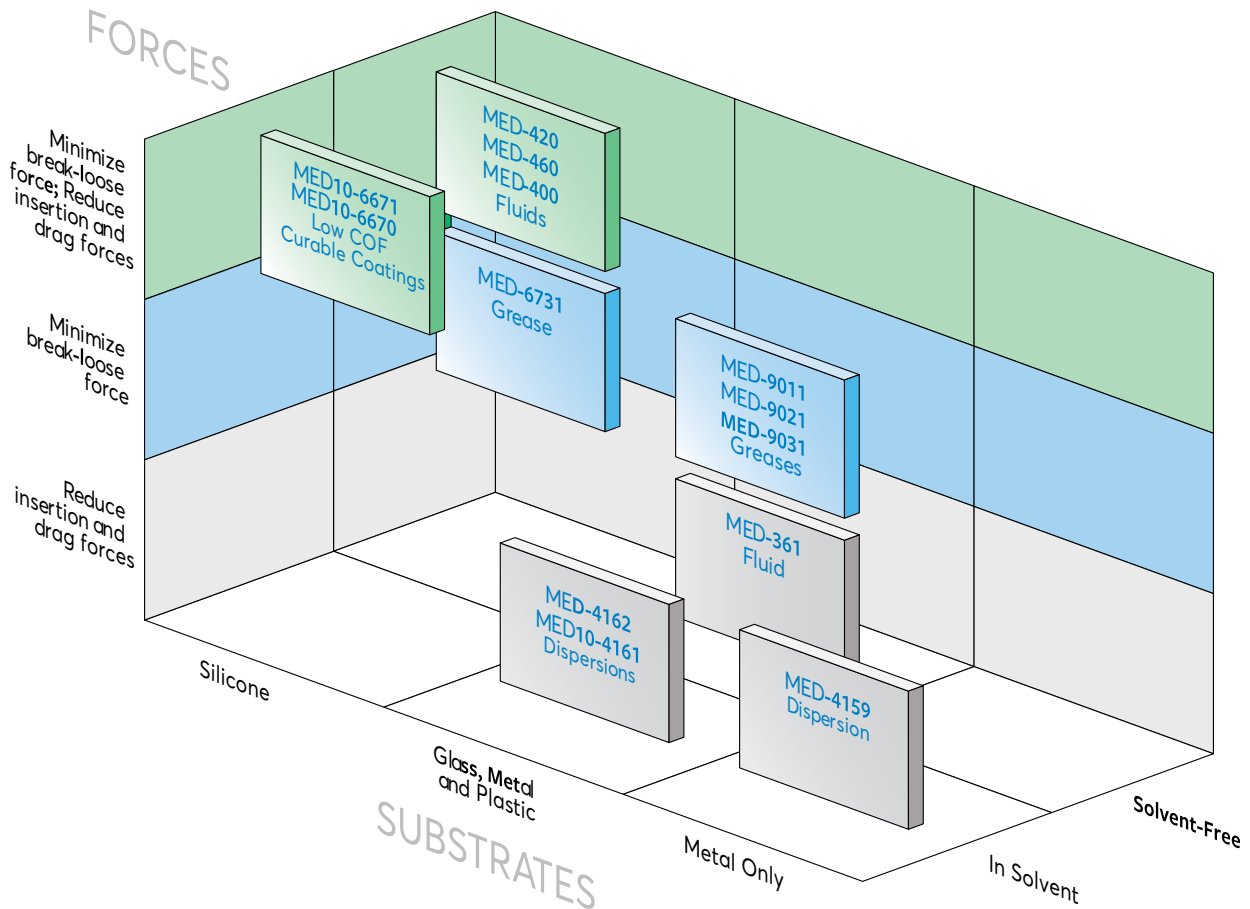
FORCES

Minimize break-loose force; Reduce insertion and drag forces

Minimize break-loose force

Reduce insertion and drag forces

MED-420
MED-460
MED-400
Fluids

MED10-6671
MED10-6670
Low COF
Curable Coatings

MED-6731
Grease

MED-9011
MED-9021
MED-9031
Greases

MED-361
Fluid

MED-4162
MED10-4161
Dispersions

MED-4159
Dispersion

Silicone

Glass, Metal and Plastic

SUBSTRATES

Metal Only

In Solvent

Solvent-Free